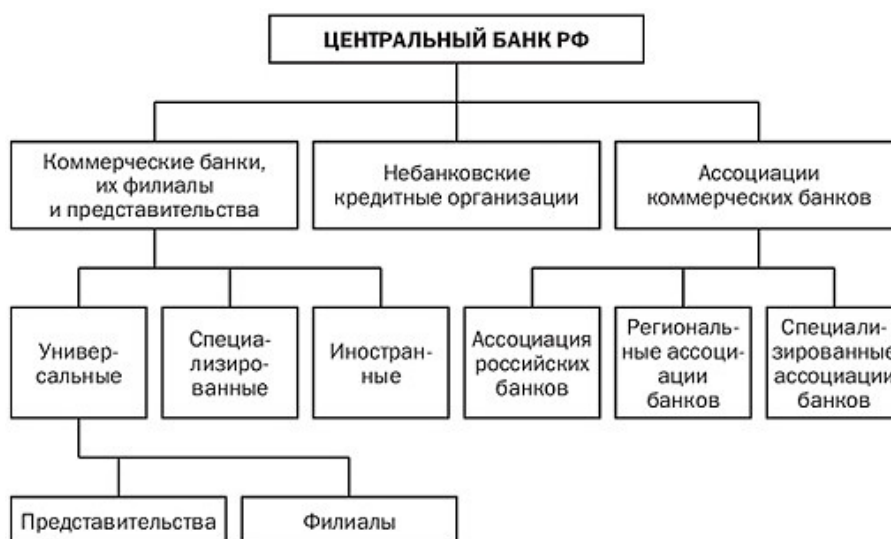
ЦЕНТРАЛЬНЫЙ БАНК РФ

Коммерческие банки, их филиалы и представительства

Небанковские кредитные организации

Ассоциации коммерческих банков

Универсальные

Специализированные

Иностранные

Ассоциация российских банков

Региональные ассоциации банков

Специализированные ассоциации банков

Представительства

Филиалы